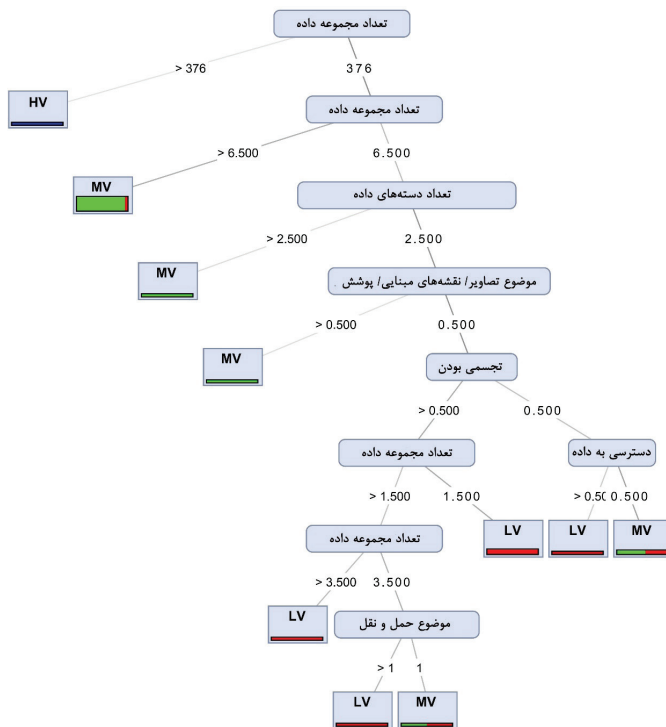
تعداد مجموعه داده

> 376

376

HV

تعداد مجموعه داده

> 6.500

6.500

MV

تعداد دسته‌های داده

> 2.500

2.500

MV

موضوع تصاویر/ نقشه‌های مبنایی/ پوشش

> 0.500

0.500

MV

تجسمی بودن

> 0.500

0.500

تعداد مجموعه داده

دسترسی به داده

> 1.500

1.500

> 0.5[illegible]

0.500

LV

LV

MV

تعداد مجموعه داده

> 3.500

3.500

LV

موضوع حمل و نقل

> 1

1

LV

MV